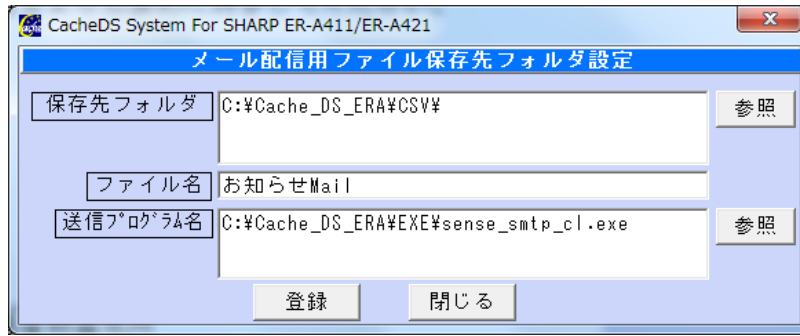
CacheDS System For SHARP ER-A411/ER-A421

メール配信用ファイル保存先フォルダ設定

保存先フォルダ
C:¥Cache_DS_ERA¥CSV¥
参照

ファイル名
お知らせMail

送信ﾌﾟﾛｸﾞﾗﾑ名
C:¥Cache_DS_ERA¥EXE¥sense_smtp_cl.exe
参照

登録
閉じる